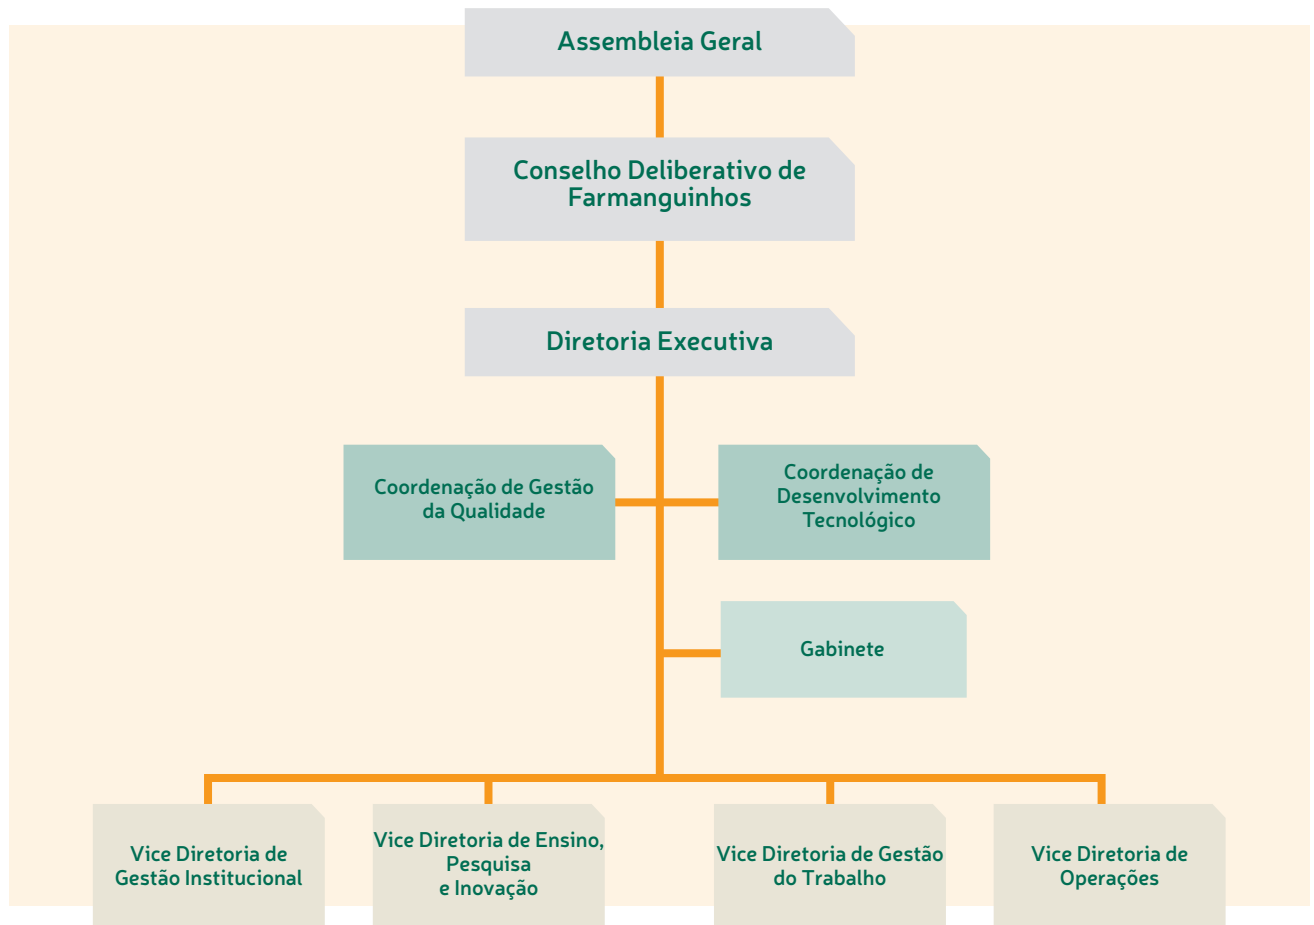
Assembleia Geral

Conselho Deliberativo de Farmanguinhos

Diretoria Executiva

Coordenação de Gestão da Qualidade

Coordenação de Desenvolvimento Tecnológico

Gabinete

Vice Diretoria de Gestão Institucional

Vice Diretoria de Ensino, Pesquisa e Inovação

Vice Diretoria de Gestão do Trabalho

Vice Diretoria de Operações